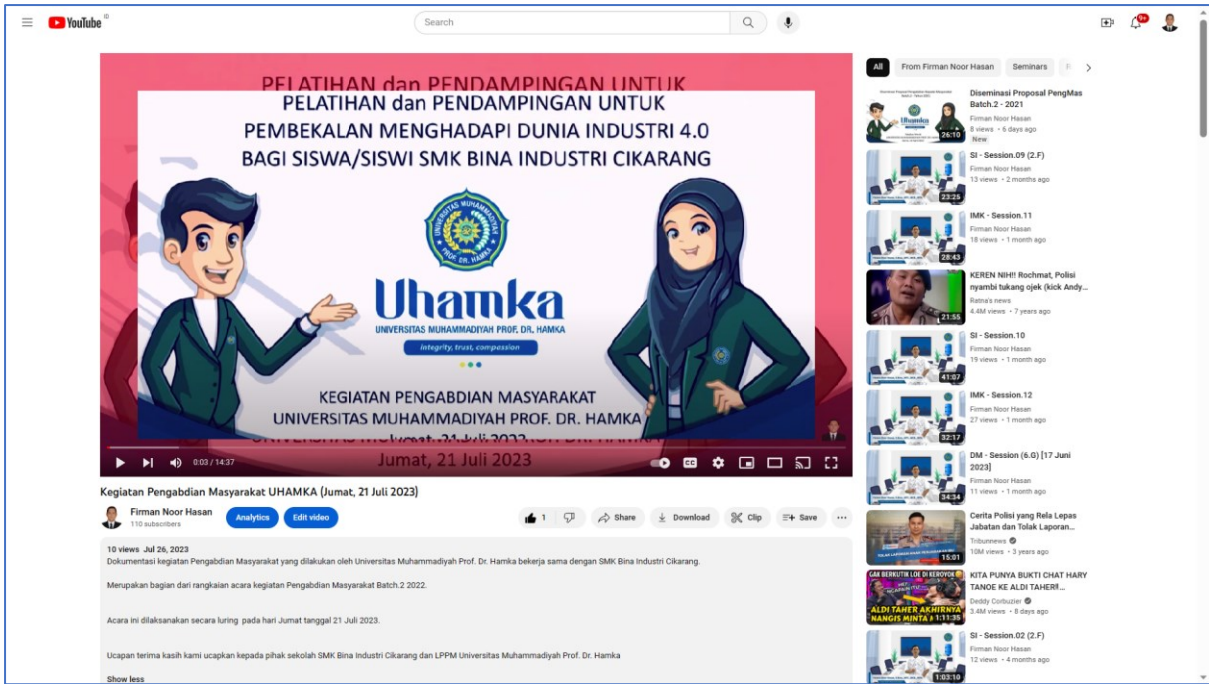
YouTube ID

Search

9+

PELATIHAN dan PENDAMPINGAN UNTUK

PELATIHAN dan PENDAMPINGAN UNTUK
PEMBEKALAN MENGHADAPI DUNIA INDUSTRI 4.0
BAGI SISWA/SISWI SMK BINA INDUSTRI CIKARANG

UNIVERSITAS MUHAMMADIYAH PROF. DR. HAMKA

Uhamka
UNIVERSITAS MUHAMMADIYAH PROF. DR. HAMKA
Integrity, trust, compassion

KEGIATAN PENGABDIAN MASYARAKAT
UNIVERSITAS MUHAMMADIYAH PROF. DR. HAMKA

Jumat, 21 Juli 2023

0:03 / 14:37

Kegiatan Pengabdian Masyarakat UHAMKA (Jumat, 21 Juli 2023)

Firman Noor Hasan
110 subscribers

Analytics Edit video

1 Share Download Clip Save

10 views Jul 26, 2023
Dokumentasi kegiatan Pengabdian Masyarakat yang dilakukan oleh Universitas Muhammadiyah Prof. Dr. Hamka bekerja sama dengan SMK Bina Industri Cikarang.

Merupakan bagian dari rangkaian acara kegiatan Pengabdian Masyarakat Batch.2 2022.

Acara ini dilaksanakan secara luring pada hari Jumat tanggal 21 Juli 2023.

Ucapan terima kasih kami ucapkan kepada pihak sekolah SMK Bina Industri Cikarang dan LPPM Universitas Muhammadiyah Prof. Dr. Hamka

Show less

All From Firman Noor Hasan Seminars

Diseminasi Proposal PengMas Batch.2 - 2021
Firman Noor Hasan
8 views • 6 days ago
New
26:10

SI - Session.09 (2.F)
Firman Noor Hasan
13 views • 2 months ago
23:25

IMK - Session.11
Firman Noor Hasan
18 views • 1 month ago
28:43

KEREN NIH!! Rochmat, Polisi nyambi tukang ojek (kick Andy...
Ratna's news
4.4M views • 7 years ago
21:55

SI - Session.10
Firman Noor Hasan
19 views • 1 month ago
41:07

IMK - Session.12
Firman Noor Hasan
27 views • 1 month ago
32:17

DM - Session (6.G) [17 Juni 2023]
Firman Noor Hasan
11 views • 1 month ago
34:34

Cerita Polisi yang Rela Lepas Jabatan dan Tolak Laporan...
Tribunnews
10M views • 3 years ago
15:01

KITA PUNYA BUKTI CHAT HARY TANOE KE ALDI TAHER!!...
Deddy Corbuzier
3.4M views • 8 days ago
1:11:35

SI - Session.02 (2.F)
Firman Noor Hasan
12 views • 4 months ago
1:03:10